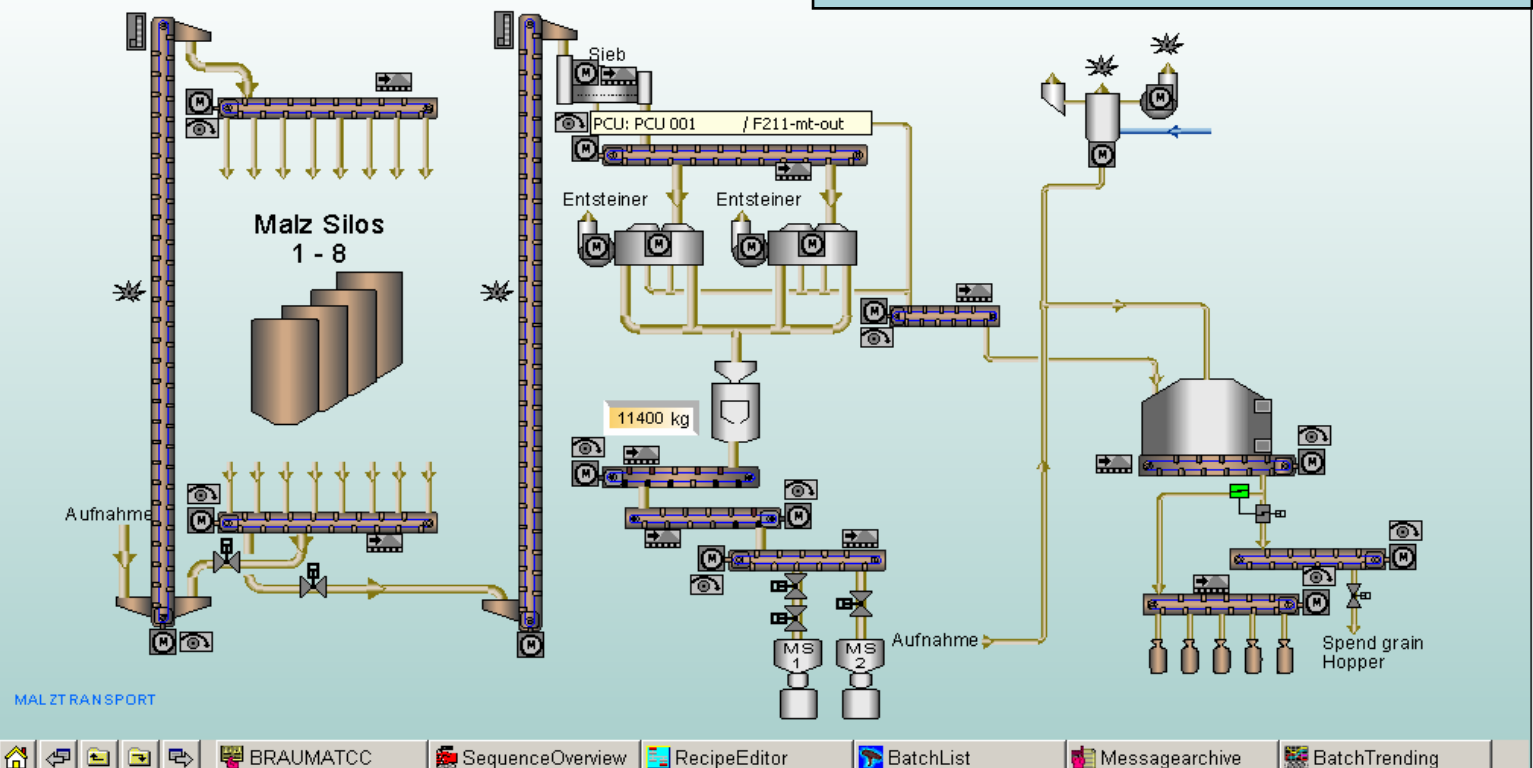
Sieb
M
M
PCU: PCU 001 / F211-mt-out
M
Entsteiner
Entsteiner
M
M
M
M
Malz Silos
1 - 8
M
M
11400 kg
M
M
M
M
M
M
Aufnahme
M
M
M
M
MS 1
MS 2
Aufnahme
Spend grain Hopper
MALZTRANSPORT
M
M
BRAUMATCC
SequenceOverview
RecipeEditor
BatchList
Messagearchive
BatchTrending